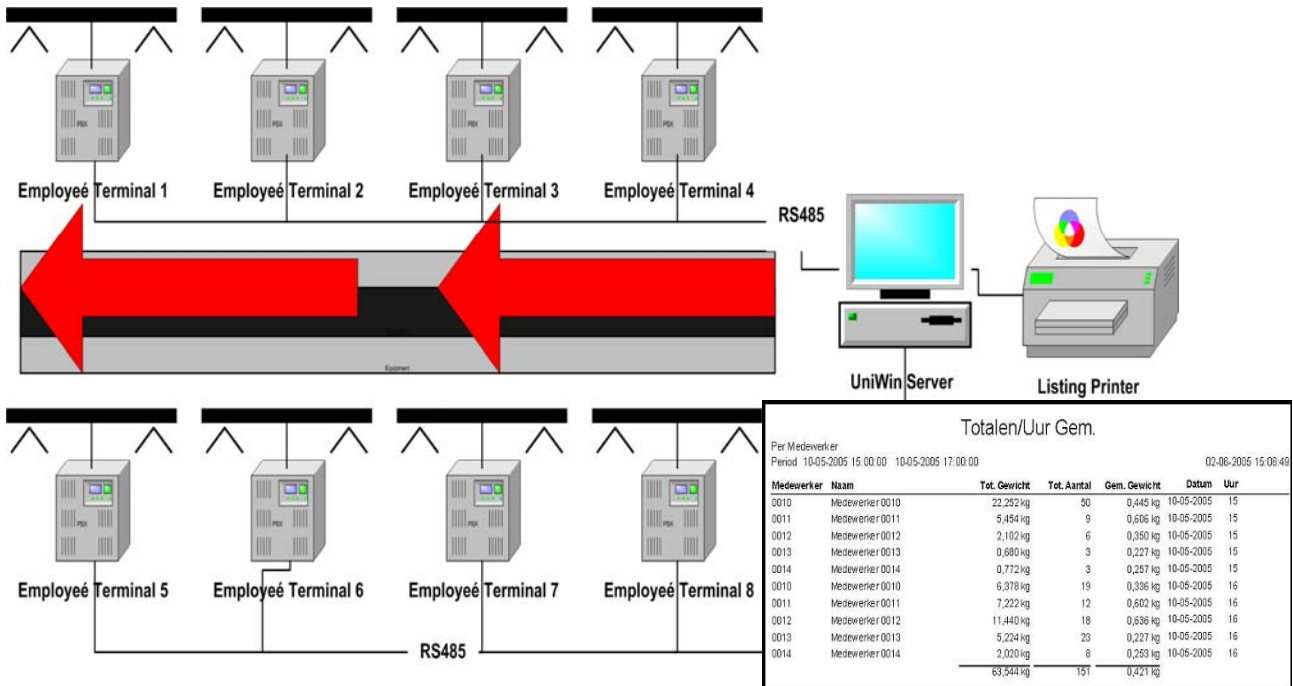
PBX PBX PBX PBX

Employeé Terminal 1
Employeé Terminal 2
Employeé Terminal 3
Employeé Terminal 4

RS485

UniWin Server

Listing Printer

PBX PBX PBX PBX

Employeé Terminal 5
Employeé Terminal 6
Employeé Terminal 7
Employeé Terminal 8

RS485

Totalen/Uur Gem.

Per Medewerker
Period 10-05-2005 15:00:00 10-05-2005 17:00:00 02-06-2005 15:08:49

| Medewerker | Naam | Tot. Gewicht | Tot. Aantal | Gem. Gewicht | Datum | Uur |
|---|---|---|---|---|---|---|
| 0010 | Medewerker 0010 | 22,252 kg | 50 | 0,445 kg | 10-05-2005 | 15 |
| 0011 | Medewerker 0011 | 5,454 kg | 9 | 0,606 kg | 10-05-2005 | 15 |
| 0012 | Medewerker 0012 | 2,102 kg | 6 | 0,350 kg | 10-05-2005 | 15 |
| 0013 | Medewerker 0013 | 0,680 kg | 3 | 0,227 kg | 10-05-2005 | 15 |
| 0014 | Medewerker 0014 | 0,772 kg | 3 | 0,257 kg | 10-05-2005 | 15 |
| 0010 | Medewerker 0010 | 6,378 kg | 19 | 0,336 kg | 10-05-2005 | 16 |
| 0011 | Medewerker 0011 | 7,222 kg | 12 | 0,602 kg | 10-05-2005 | 16 |
| 0012 | Medewerker 0012 | 11,440 kg | 18 | 0,636 kg | 10-05-2005 | 16 |
| 0013 | Medewerker 0013 | 5,224 kg | 23 | 0,227 kg | 10-05-2005 | 16 |
| 0014 | Medewerker 0014 | 2,020 kg | 8 | 0,253 kg | 10-05-2005 | 16 |
| | | 63,544 kg | 151 | 0,421 kg | | |